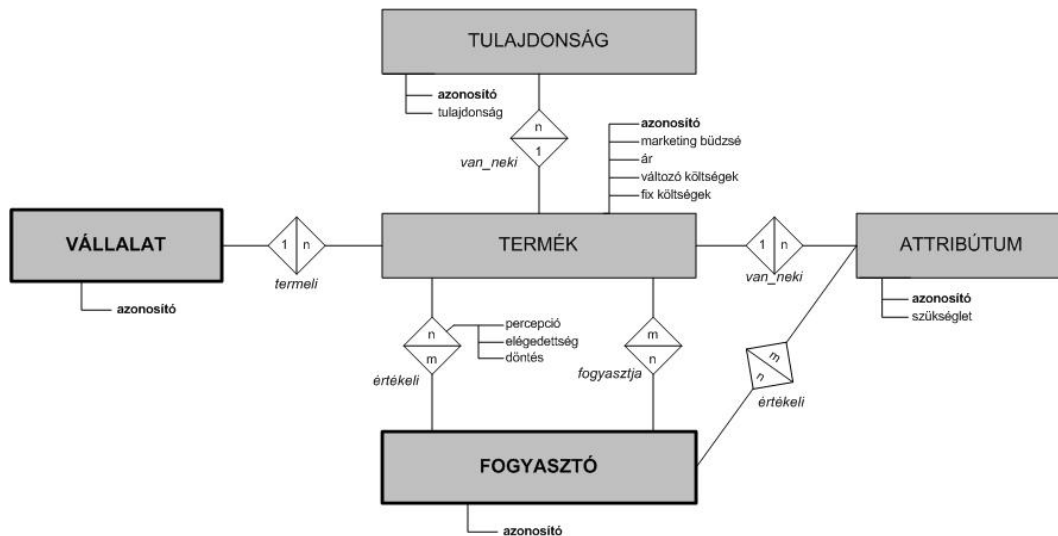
TULAJDONSÁG

azonosító
tulajdonság

n
1
van_neki

azonosító
marketing büdzsé
ár
változó költségek
fix költségek

VÁLLALAT

1
n
termeli

azonosító

TERMÉK

1
n
van_neki

ATTRIBÚTUM

azonosító
szükséglet

n
m
értékeli

percepció
elégedettség
döntés

m
n
fogyasztja

m
n
értékeli

FOGYASZTÓ

azonosító